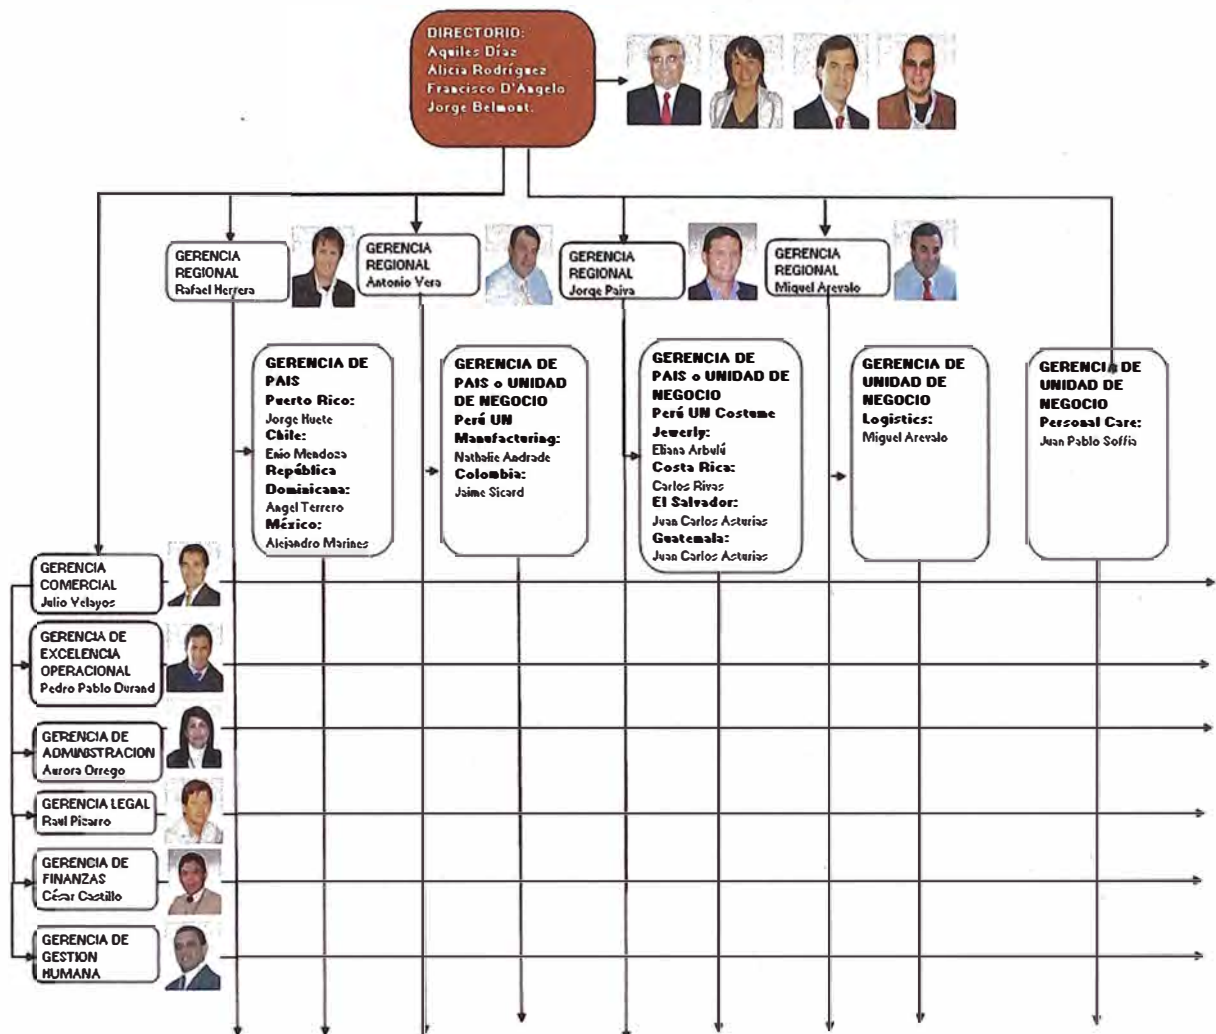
DIRECTORIO:
Aquiles Díaz
Alicia Rodríguez
Francisco D'Angelo
Jorge Belmont.

GERENCIA REGIONAL
Rafael Herrera

GERENCIA REGIONAL
Antonio Vera

GERENCIA REGIONAL
Jorge Paiva

GERENCIA REGIONAL
Miguel Arevalo

GERENCIA DE PAIS
Puerto Rico:
Jorge Huete
Chile:
Enio Mendoza
República Dominicana:
Angel Terrero
México:
Alejandro Marines

GERENCIA DE PAIS o UNIDAD DE NEGOCIO
Perú UN Manufacturing:
Nathalie Andrade
Colombia:
Jaime Sicard

GERENCIA DE PAIS o UNIDAD DE NEGOCIO
Perú UN Costume Jewerly:
Eliana Arbulú
Costa Rica:
Carlos Rivas
El Salvador:
Juan Carlos Asturias
Guatemala:
Juan Carlos Asturias

GERENCIA DE UNIDAD DE NEGOCIO
Logistics:
Miguel Arevalo

GERENCIA DE UNIDAD DE NEGOCIO
Personal Care:
Juan Pablo Soffia

GERENCIA COMERCIAL
Julio Velayos

GERENCIA DE EXCELENCIA OPERACIONAL
Pedro Pablo Durand

GERENCIA DE ADMINISTRACION
Aurora Orrego

GERENCIA LEGAL
Raul Pizarro

GERENCIA DE FINANZAS
César Castillo

GERENCIA DE GESTION HUMANA